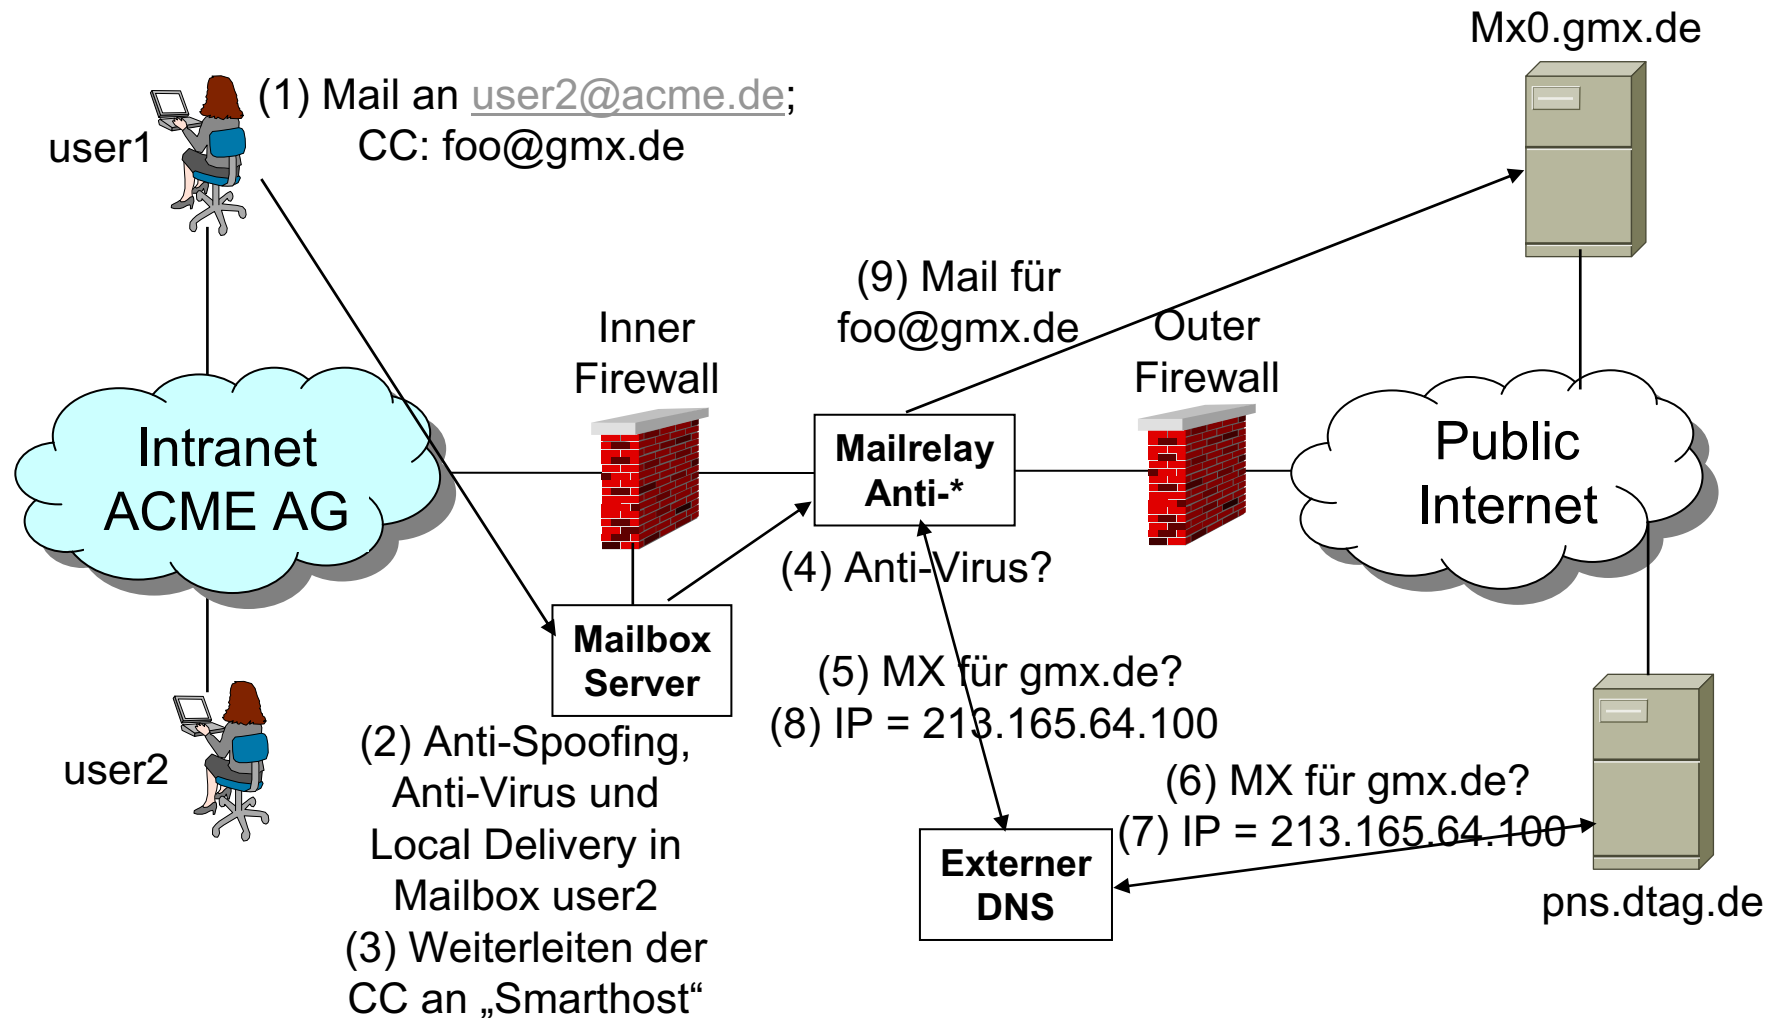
Mx0.gmx.de

(1) Mail an user2@acme.de; CC: foo@gmx.de

user1

(9) Mail für foo@gmx.de

Inner Firewall

Outer Firewall

Intranet ACME AG

Mailrelay Anti-*

Public Internet

(4) Anti-Virus?

Mailbox Server

(5) MX für gmx.de?
(8) IP = 213.165.64.100

(2) Anti-Spoofing, Anti-Virus und Local Delivery in Mailbox user2
(3) Weiterleiten der CC an „Smarthost“

user2

(6) MX für gmx.de?
(7) IP = 213.165.64.100

Externer DNS

pns.dtag.de